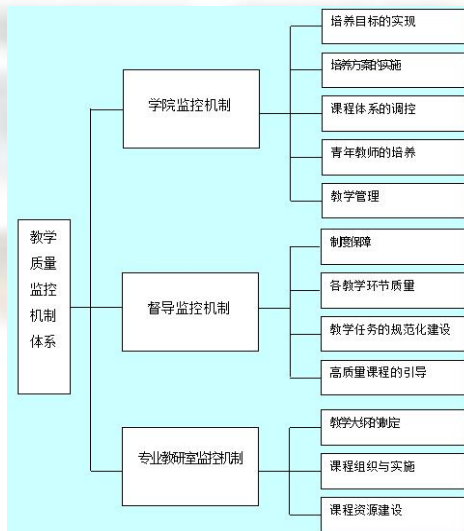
教学质量监控机制体系

学院监控机制

培养目标的实现

培养方案的实施

课程体系的调控

青年教师的培养

教学管理

督导监控机制

制度保障

各教学环节质量

教学任务的规范化建设

高质量课程的引导

专业教研室监控机制

教学大纲的制定

课程组织与实施

课程资源建设